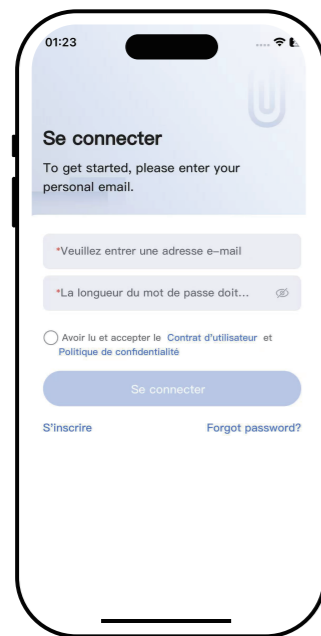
01:23

Se connecter

To get started, please enter your personal email.

*Veuillez entrer une adresse e-mail

*La longueur du mot de passe doit...

Avoir lu et accepter le Contrat d'utilisateur et Politique de confidentialité

Se connecter

S'inscrire

Forgot password?